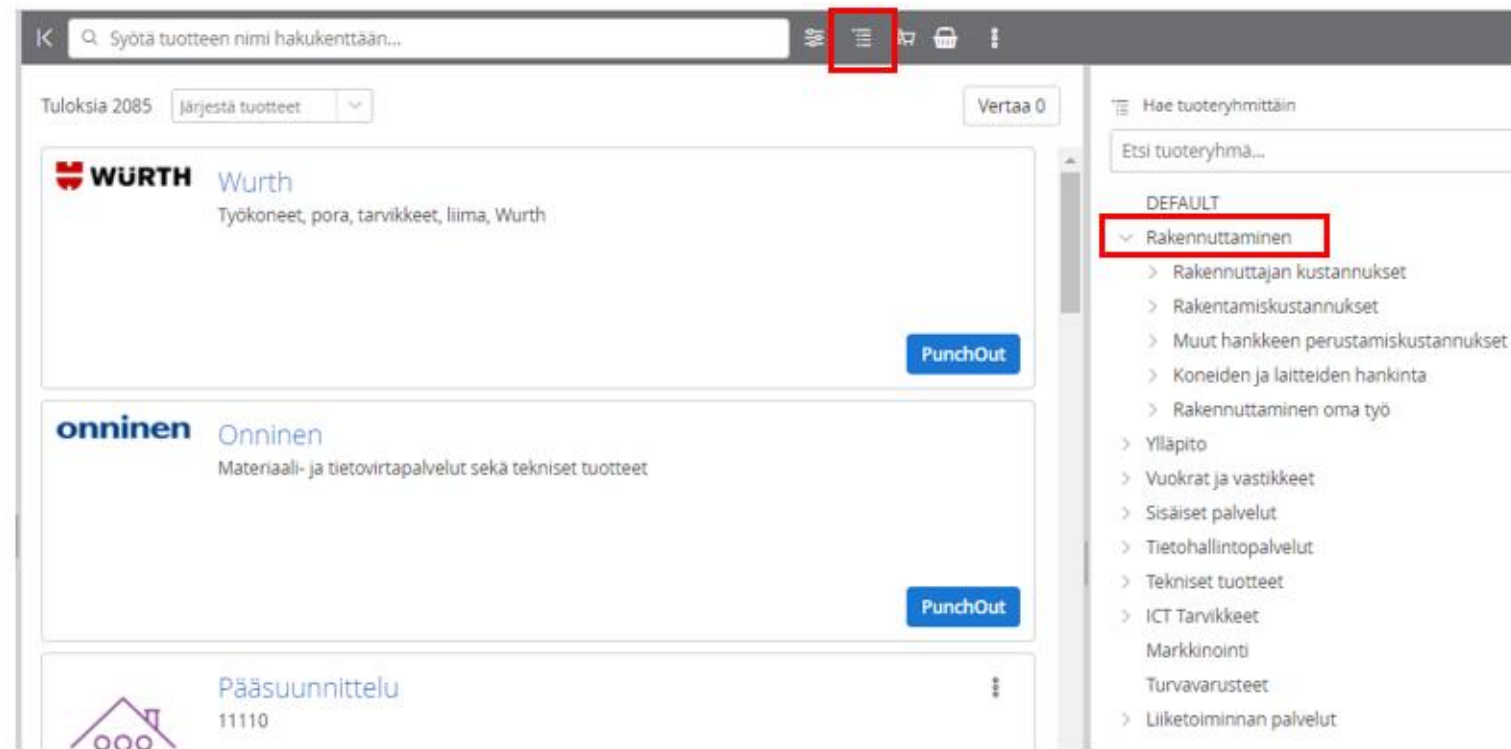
K Syötä tuotteen nimi hakukenttään...

Tuloksia 2085 Järjestä tuotteet

Vertaa 0

WÜRTH Wurth
Työkoneet, pora, tarvikkeet, liima, Wurth

PunchOut

onninen Onninen
Materiaali- ja tietovirtapalvelut sekä tekniset tuotteet

PunchOut

Pääsuunnittelu
11110

Hae tuoteryhmittäin

Etsi tuoteryhmä...

DEFAULT
Rakennuttaminen
Rakennuttajan kustannukset
Rakentamiskustannukset
Muut hankkeen perustamiskustannukset
Koneiden ja laitteiden hankinta
Rakennuttaminen oma työ
Ylläpito
Vuokrat ja vastikkeet
Sisäiset palvelut
Tietohallintopalvelut
Tekniset tuotteet
ICT Tarvikkeet
Markkinointi
Turvavarusteet
Liiketoiminnan palvelut